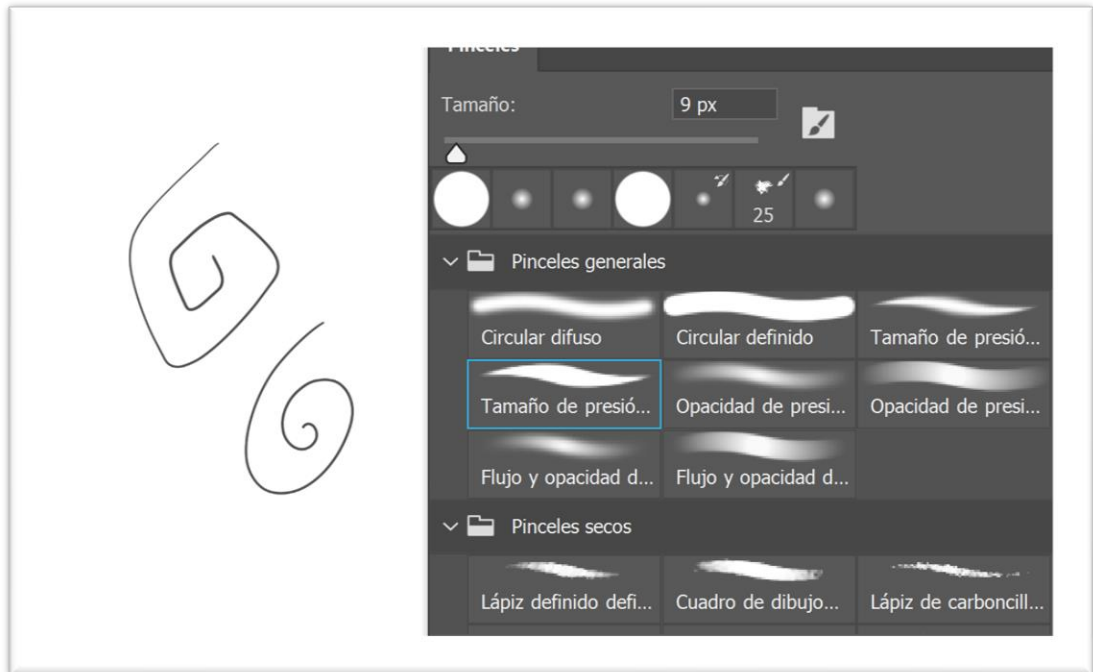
Pinceles

Tamaño: 9 px

25

Pinceles generales

Circular difuso

Circular definido

Tamaño de presió...

Tamaño de presió...

Opacidad de presi...

Opacidad de presi...

Flujo y opacidad d...

Flujo y opacidad d...

Pinceles secos

Lápiz definido defi...

Cuadro de dibujo...

Lápiz de carboncill...